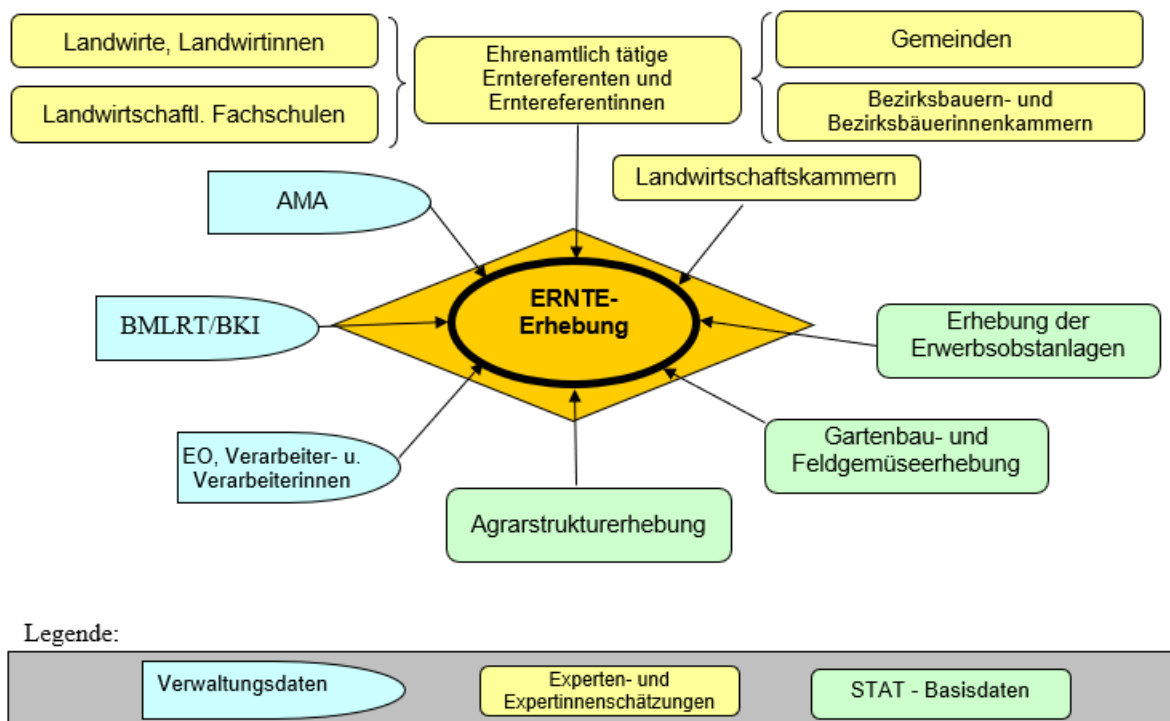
Landwirte, Landwirtinnen

Landwirtschaftl. Fachschulen

Ehrenamtlich tätige Erntereferenten und Erntereferentinnen

Gemeinden

Bezirksbauern- und Bezirksbäuerinnenkammern

Landwirtschaftskammern

AMA

ERNTE-Erhebung

BMLRT/BKI

Erhebung der Erwerbsobstanlagen

Gartenbau- und Feldgemüseerhebung

EO, Verarbeiter- u. Verarbeiterinnen

Agrarstrukturerhebung

Legende:

Verwaltungsdaten

Experten- und Expertinnenschätzungen

STAT - Basisdaten